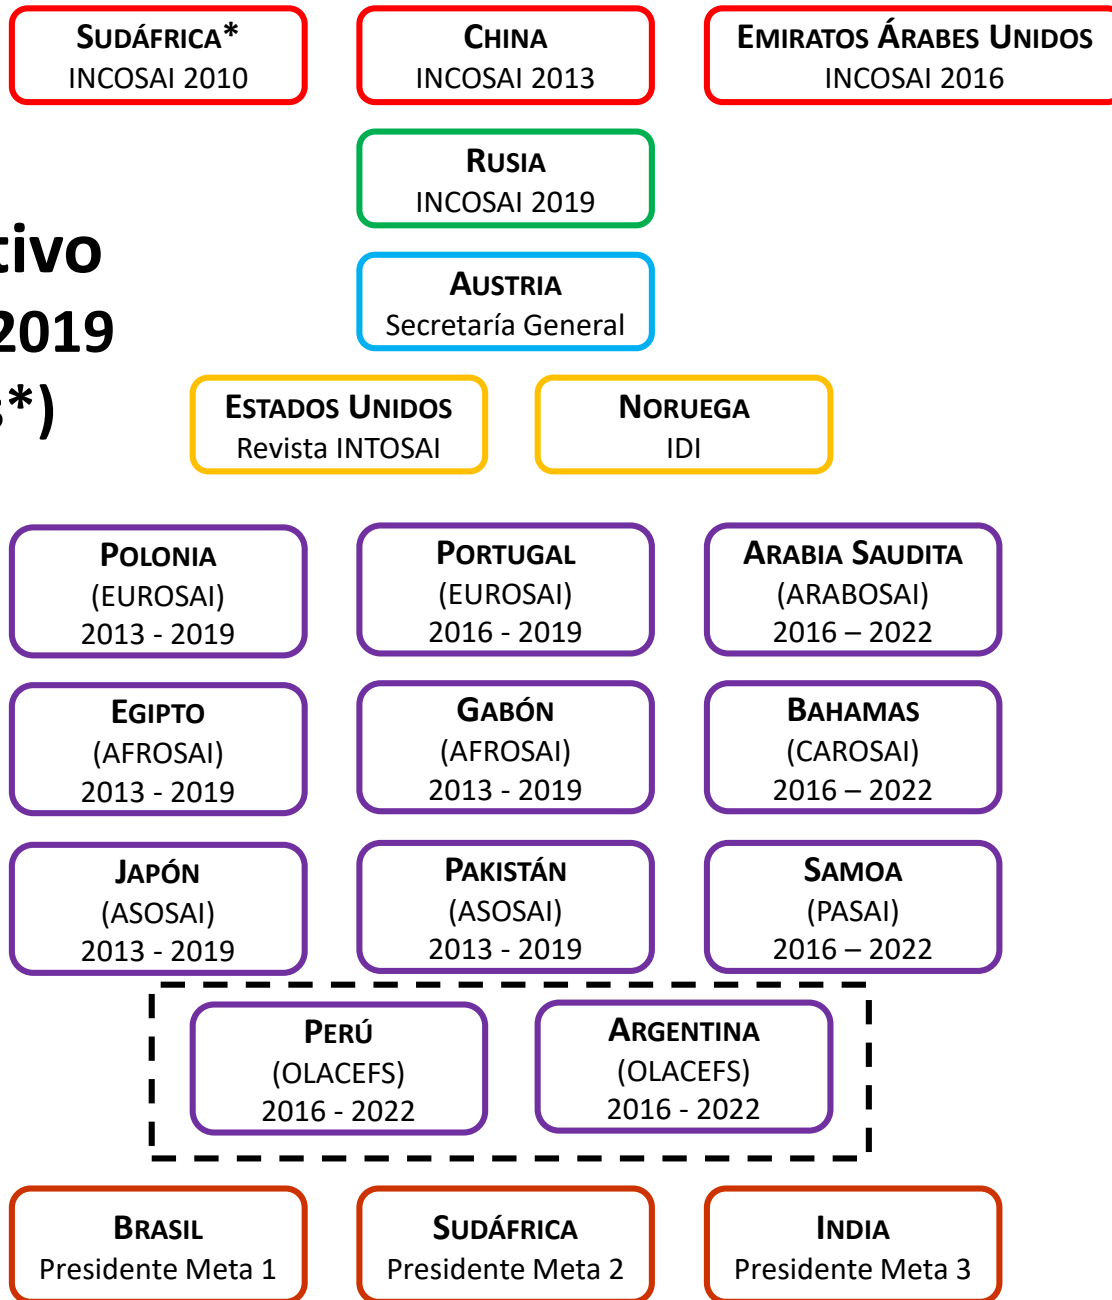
tivo
2019
3*)

SUDÁFRICA*
INCOSAI 2010

CHINA
INCOSAI 2013

EMIRATOS ÁRABES UNIDOS
INCOSAI 2016

RUSIA
INCOSAI 2019

AUSTRIA
Secretaría General

ESTADOS UNIDOS
Revista INTOSAI

NORUEGA
IDI

POLONIA
(EUROSAI)
2013 - 2019

PORTUGAL
(EUROSAI)
2016 - 2019

ARABIA SAUDITA
(ARABOSAI)
2016 – 2022

EGIPTO
(AFROSAI)
2013 - 2019

GABÓN
(AFROSAI)
2013 - 2019

BAHAMAS
(CAROSAI)
2016 – 2022

JAPÓN
(ASOSAI)
2013 - 2019

PAKISTÁN
(ASOSAI)
2013 - 2019

SAMOA
(PASAI)
2016 – 2022

PERÚ
(OLACEFS)
2016 - 2022

ARGENTINA
(OLACEFS)
2016 - 2022

BRASIL
Presidente Meta 1

SUDÁFRICA
Presidente Meta 2

INDIA
Presidente Meta 3